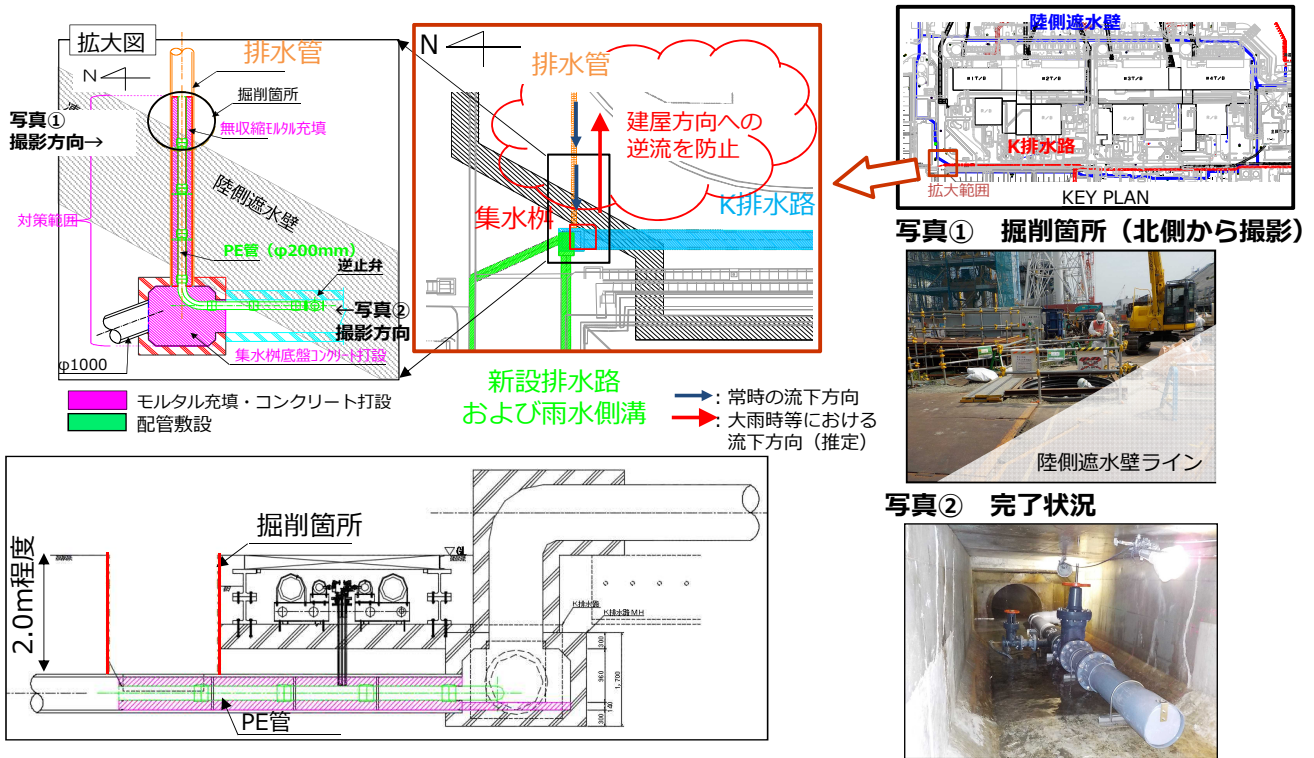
拡大図
排水管
N
掘削箇所
写真①
撮影方向→
無収縮モルタル充填
陸側遮水壁
対策範囲
PE管（φ200mm）
逆止弁
←写真②
撮影方向
集水桝底盤コンクリート打設
φ1000
モルタル充填・コンクリート打設
配管敷設

N
排水管
建屋方向への
逆流を防止
集水桝
K排水路
新設排水路
および雨水側溝
: 常時の流下方向
: 大雨時等における
流下方向（推定）

陸側遮水壁
K排水路
拡大範囲
KEY PLAN

写真①　掘削箇所（北側から撮影）
陸側遮水壁ライン
写真②　完了状況

掘削箇所
2.0m程度
K排水路
K排水路MH
300
960
1,700
300
140
PE管